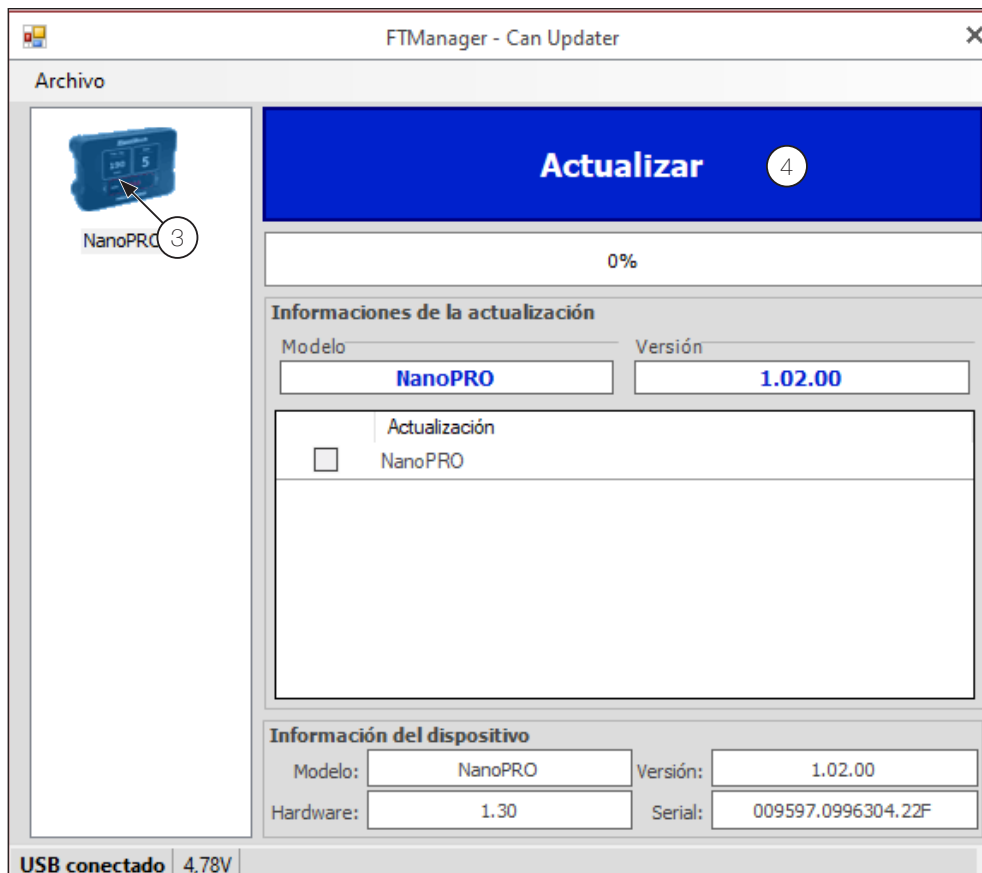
FTManager - Can Updater

Archivo

190 5

NanoPRO 3

Actualizar 4

0%

Informaciones de la actualización

Modelo

NanoPRO

Versión

1.02.00

Actualización

NanoPRO

Información del dispositivo

Modelo: NanoPRO

Versión: 1.02.00

Hardware: 1.30

Serial: 009597.0996304.22F

USB conectado 4.78V